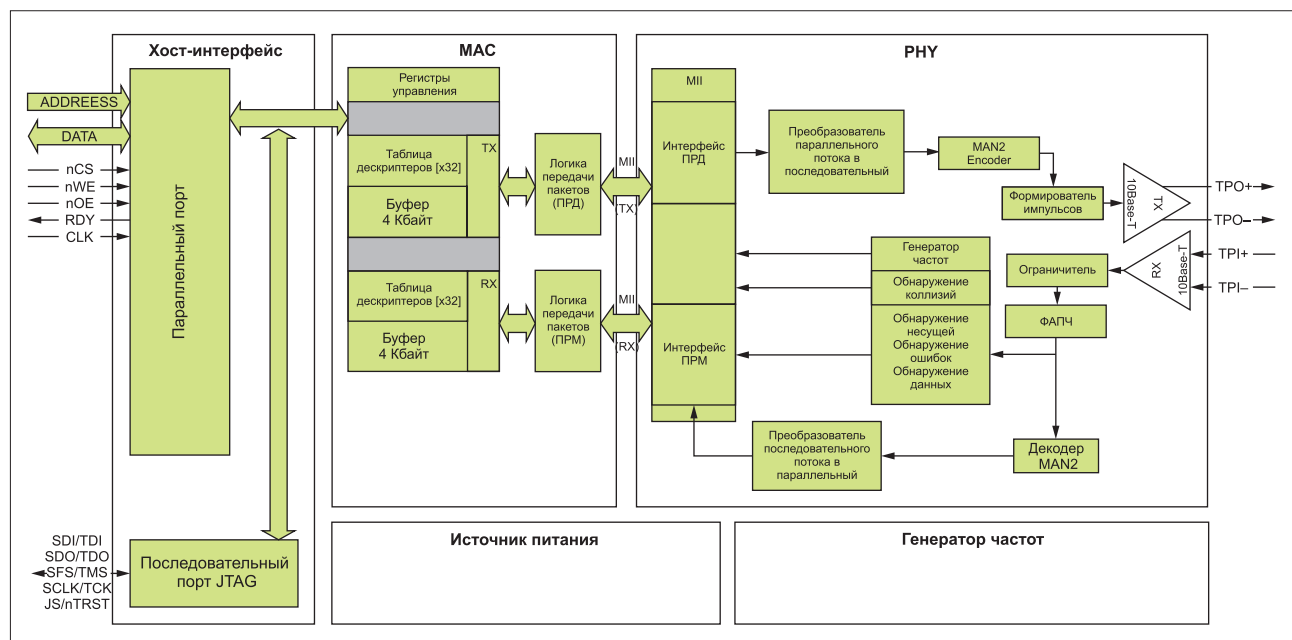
Хост-интерфейс

ADDREESS
DATA
nCS
nWE
nOE
RDY
CLK

Параллельный порт

SDI/TDI
SDO/TDO
SFS/TMS
SCLK/TCK
JS/nTRST

Последовательный порт JTAG

MAC

Регистры управления

Таблица дескриптеров [x32]
TX
Буфер 4 Кбайт

Логика передачи пакетов (ПРД)

Таблица дескриптеров [x32]
RX
Буфер 4 Кбайт

Логика передачи пакетов (ПРМ)

MII
(TX)
MII
(RX)

PHY

MII
Интерфейс ПРД
Интерфейс ПРМ

Преобразователь параллельного потока в последовательный

MAN2 Encoder

Формирователь импульсов

TX
10Base-T
TPO+
TPO–

Генератор частот
Обнаружение коллизий
Обнаружение несущей
Обнаружение ошибок
Обнаружение данных

Ограничитель
RX
10Base-T
TPI+
TPI–

ФАПЧ

Преобразователь последовательного потока в параллельный

Декодер MAN2

Источник питания

Генератор частот